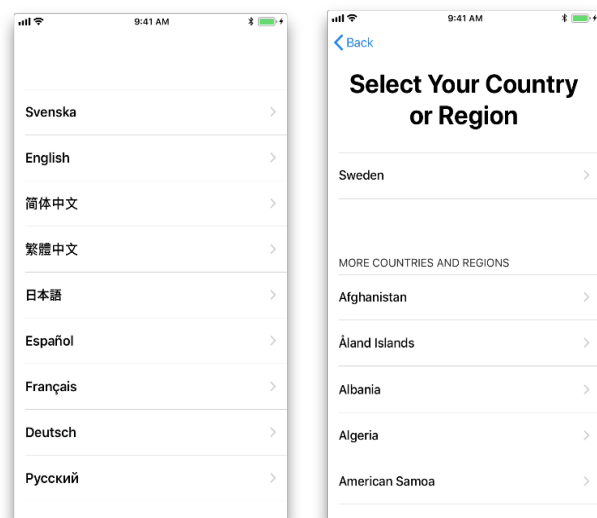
9:41 AM

Svenska

English

简体中文

繁體中文

日本語

Español

Français

Deutsch

Русский

9:41 AM

Back

Select Your Country or Region

Sweden

MORE COUNTRIES AND REGIONS

Afghanistan

Åland Islands

Albania

Algeria

American Samoa